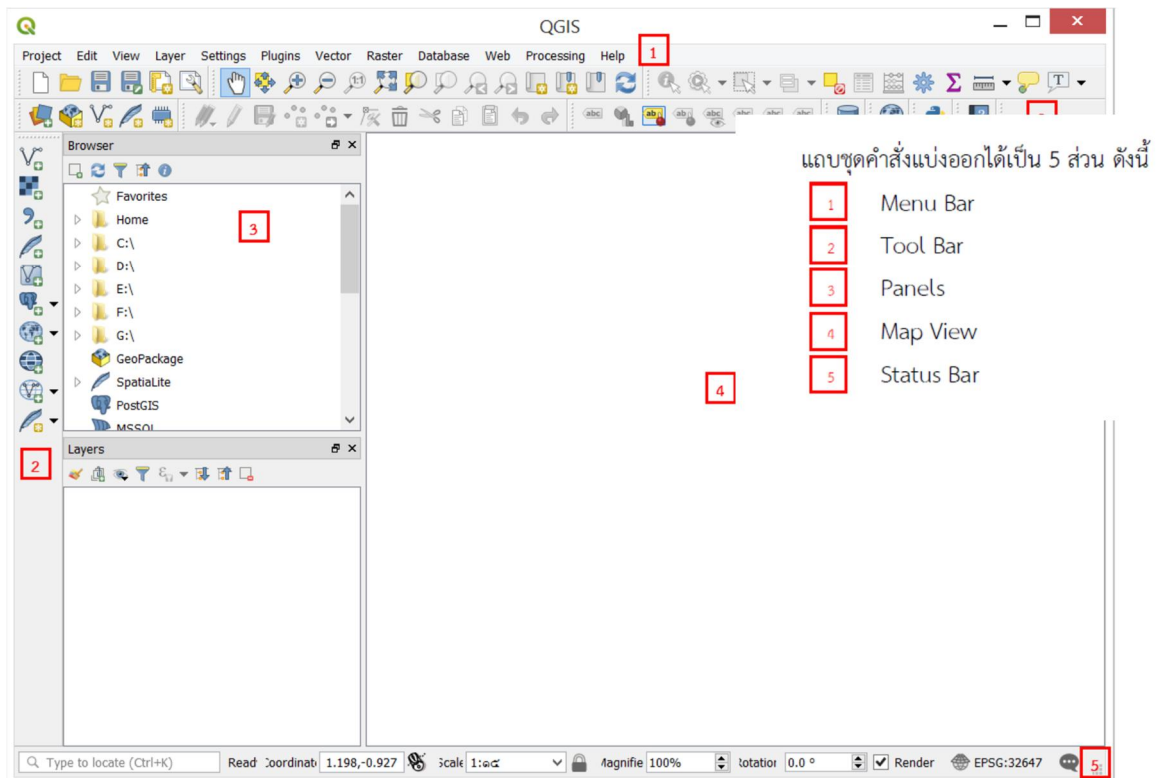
QGIS

Project Edit View Layer Settings Plugins Vector Raster Database Web Processing Help 1

Browser

Favorites
Home
C:\
D:\
E:\
F:\
G:\
GeoPackage
SpatiaLite
PostGIS
MSSQL

3

2

Layers

4

แถบชุดคำสั่งแบ่งออกได้เป็น 5 ส่วน ดังนี้

1 Menu Bar
2 Tool Bar
3 Panels
4 Map View
5 Status Bar

Type to locate (Ctrl+K) Read Coordinat 1.198,-0.927 Scale 1:๑๔ Magnifie 100% Rotation 0.0 ° Render EPSG:32647 5